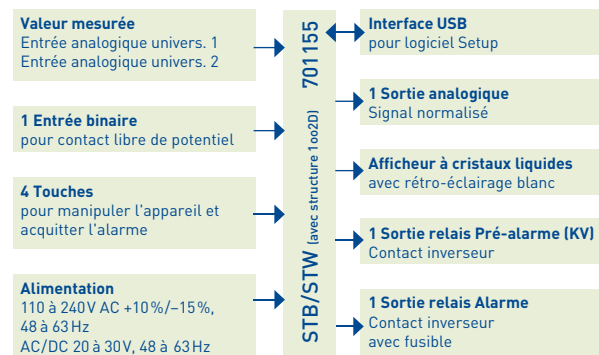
Valeur mesurée
Entrée analogique univers. 1
Entrée analogique univers. 2

1 Entrée binaire
pour contact libre de potentiel

4 Touches
pour manipuler l'appareil et acquitter l'alarme

Alimentation
110 à 240V AC +10%/−15%, 48 à 63Hz
AC/DC 20 à 30V, 48 à 63Hz

701155

STB/STW (avec structure 1oo2D)

Interface USB
pour logiciel Setup

1 Sortie analogique
Signal normalisé

Afficheur à cristaux liquides
avec rétro-éclairage blanc

1 Sortie relais Pré-alarme (KV)
Contact inverseur

1 Sortie relais Alarme
Contact inverseur
avec fusible